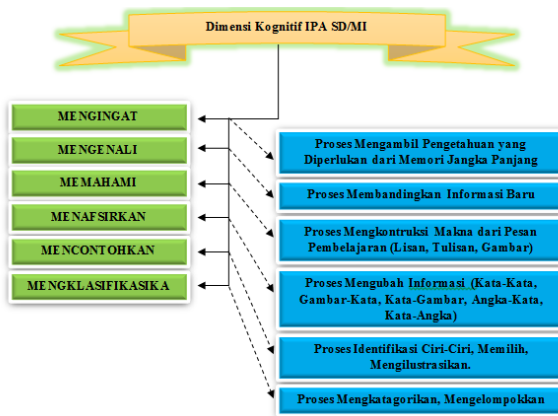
Dimensi Kognitif IPA SD/MI

MENGINGAT

MENGENALI

MEMAHAMI

MENAFSIRKAN

MENCONTOHKAN

MENGKLASIFIKASIKA

Proses Mengambil Pengetahuan yang Diperlukan dari Memori Jangka Panjang

Proses Membandingkan Informasi Baru

Proses Mengkontruksi Makna dari Pesan Pembelajaran (Lisan, Tulisan, Gambar)

Proses Mengubah Informasi (Kata-Kata, Gambar-Kata, Kata-Gambar, Angka-Kata, Kata-Angka)

Proses Identifikasi Ciri-Ciri, Memilih, Mengilustrasikan.

Proses Mengkatagorikan, Mengelompokkan